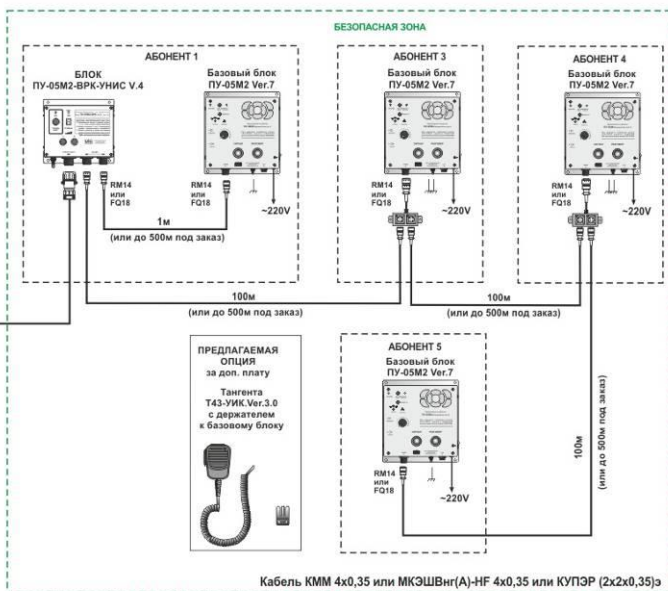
БЕЗОПАСНАЯ ЗОНА

АБОНЕНТ 1

БЛОК
ПУ-05М2-ВРК-УНИС V.4

Базовый блок
ПУ-05М2 Ver.7

RM14
или
FQ18

1м
(или до 500м под заказ)

~220V

АБОНЕНТ 3

Базовый блок
ПУ-05М2 Ver.7

RM14
или
FQ18

~220V

АБОНЕНТ 4

Базовый блок
ПУ-05М2 Ver.7

RM14
или
FQ18

~220V

100м
(или до 500м под заказ)

100м
(или до 500м под заказ)

ПРЕДЛАГАЕМАЯ
ОПЦИЯ
за доп. плату

Тангента
Т43-УИК.Ver.3.0
с держателем
к базовому блоку

АБОНЕНТ 5

Базовый блок
ПУ-05М2 Ver.7

RM14
или
FQ18

~220V

100м
(или до 500м под заказ)

Кабель КММ 4х0,35 или МКЭШВнг(А)-HF 4х0,35 или КУПЭР (2х2х0,35)э